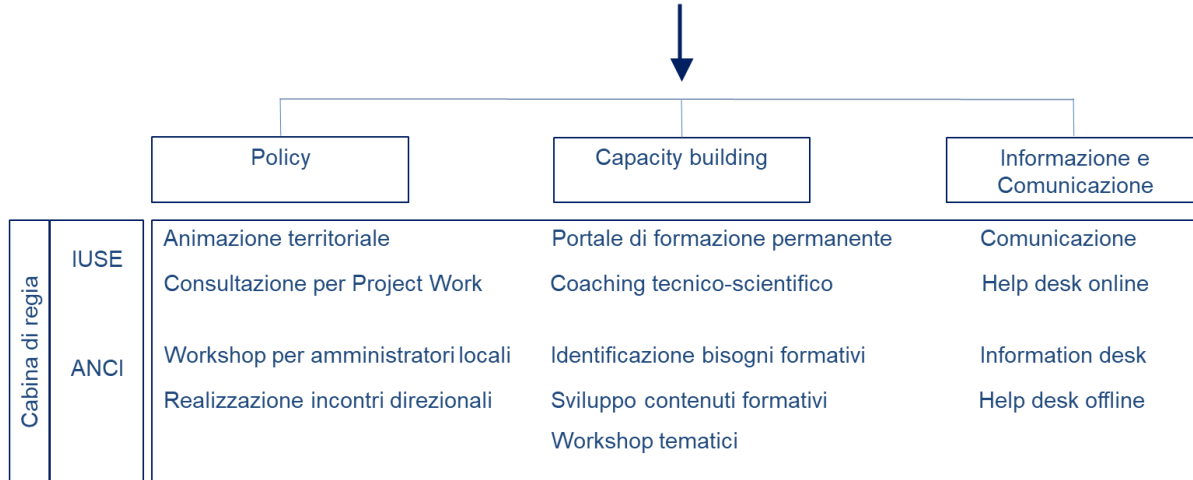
Policy

Capacity building

Informazione e Comunicazione

Cabina di regia

IUSE

ANCI

Animazione territoriale

Consultazione per Project Work

Workshop per amministratori locali

Realizzazione incontri direzionali

Portale di formazione permanente

Coaching tecnico-scientifico

Identificazione bisogni formativi

Sviluppo contenuti formativi

Workshop tematici

Comunicazione

Help desk online

Information desk

Help desk offline